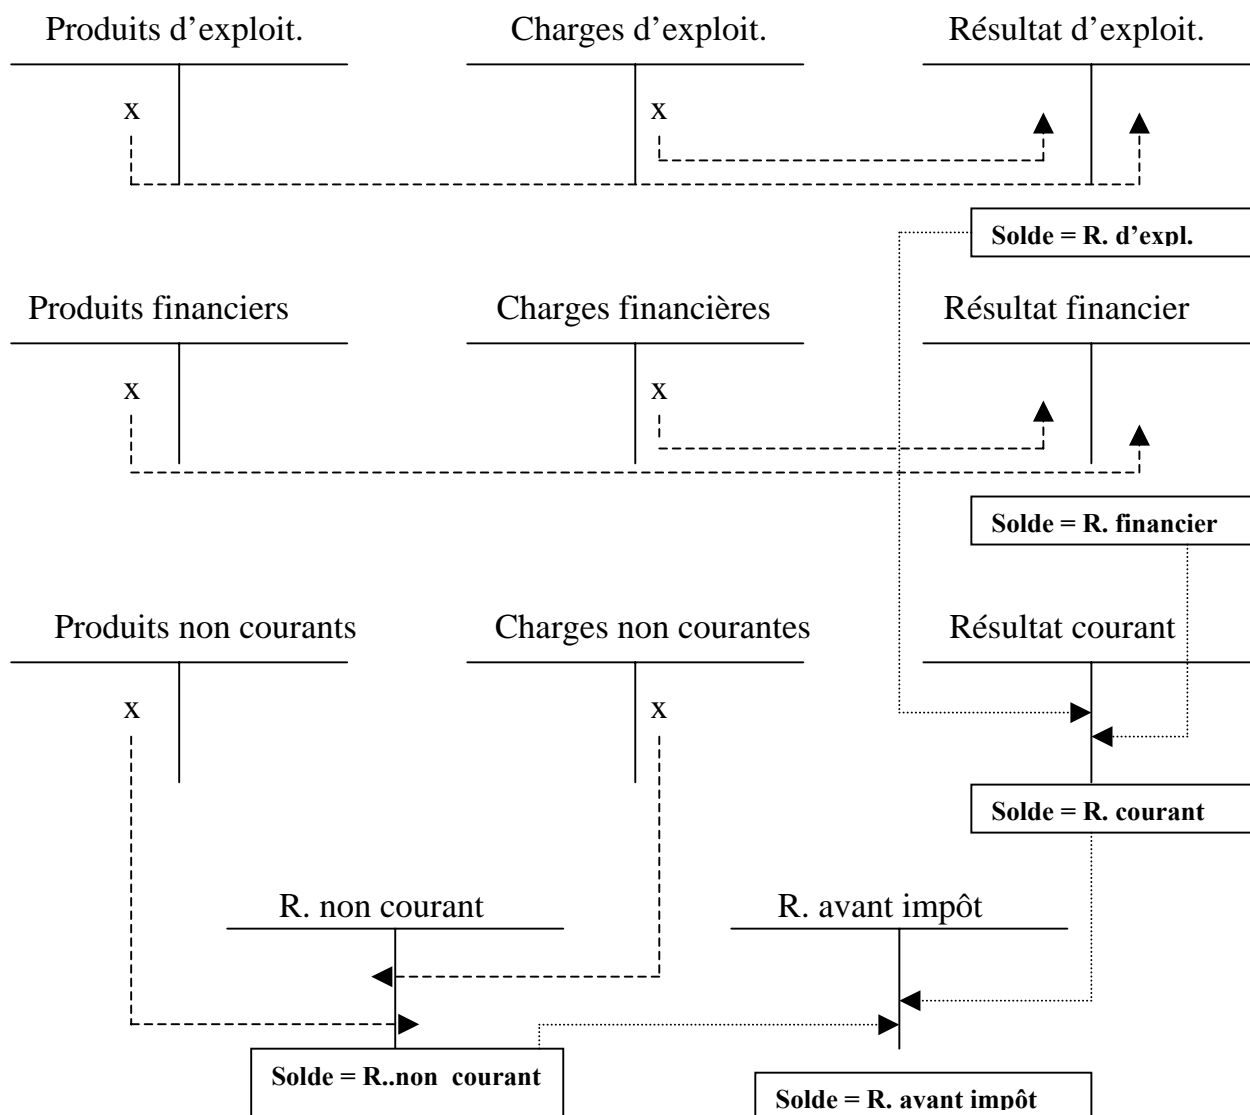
Produits d'exploit.

x

Charges d'exploit.

x

Résultat d'exploit.

Solde = R. d'expl.

Produits financiers

x

Charges financières

x

Résultat financier

Solde = R. financier

Produits non courants

x

Charges non courantes

x

Résultat courant

Solde = R. courant

R. non courant

Solde = R..non courant

R. avant impôt

Solde = R. avant impôt